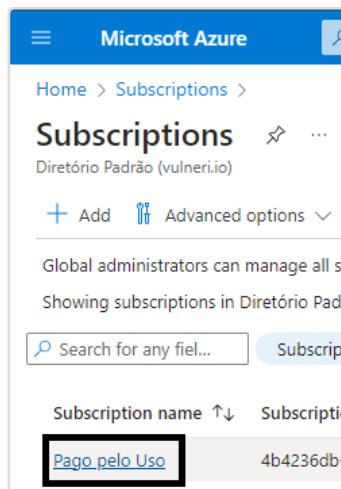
Microsoft Azure

Home > Subscriptions >

Subscriptions

Diretório Padrão (vulneri.io)

+ Add Advanced options

Global administrators can manage all s

Showing subscriptions in Diretório Pad

Search for any fiel...

Subscrip

| Subscription name ↑↓ | Subscripti |
|---|---|
| Pago pelo Uso | 4b4236db |